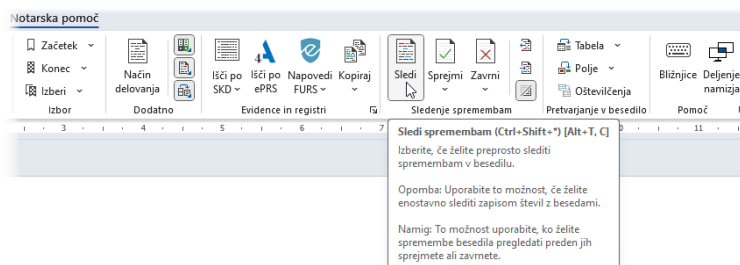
Notarska pomoč

Začetek
Konec
Izberi
Izbor

Način delovanja
Dodatno

Išči po SKD
Išči po ePRS
Napovedi FURS
Kopiraj
Evidence in registri

Sledi
Sprejmi
Zavrni
Sledenje spremembam

Tabela
Polje
Oštevilčenja
Pretvarjanje v besedilo

Bližnjice
Deljenje namizja
Pomoč

3 · 4 · 5 · 6 · 7 · 10 · 11

Sledi spremembam (Ctrl+Shift+*) [Alt+T, C]

Izberite, če želite preprosto slediti spremembam v besedilu.

Opomba: Uporabite to možnost, če želite enostavno slediti zapisom števil z besedami.

Namig: To možnost uporabite, ko želite spremembe besedila pregledati preden jih sprejmete ali zavrnete.